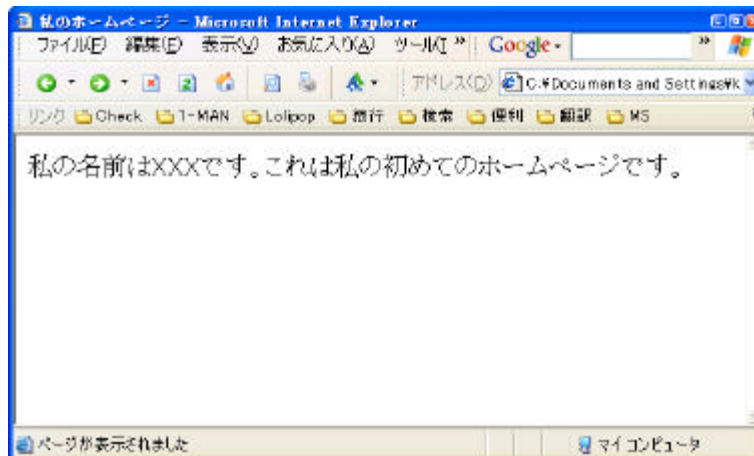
私のホームページ - Microsoft Internet Explorer

ファイル(F) 編集(E) 表示(V) お気に入り(A) ツール(T) » Google

アドレス(D) C:¥Documents and Settings¥k

リンク Check 1-MAN Lolipop 旅行 検索 便利 翻訳 MS

私の名前はXXXです。これは私の初めてのホームページです。

ページが表示されました

マイ コンピュータ